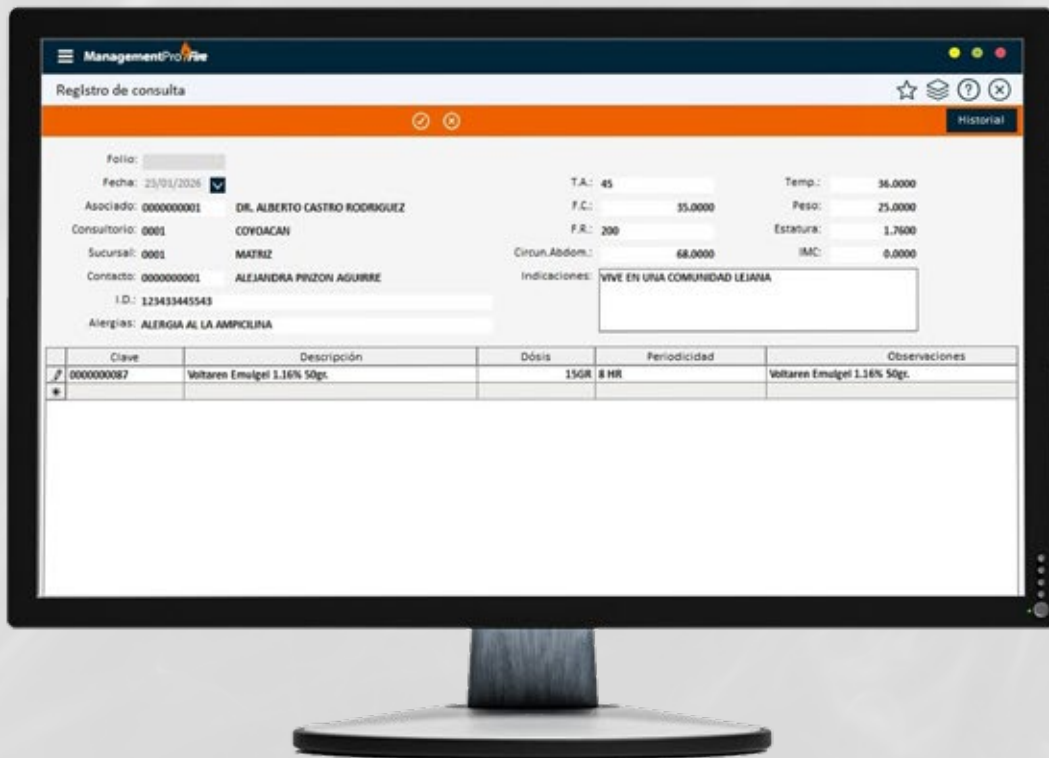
ManagementProFire

Registro de consulta

Historial

Folio:
Fecha: 25/01/2026
Asociado: 0000000001 DR. ALBERTO CASTRO RODRIGUEZ
Consultorio: 0001 COYOACAN
Sucursal: 0001 MATRIZ
Contacto: 0000000001 ALEJANDRA PINZON AGUIRRE
I.D.: 123433445543
Alergias: ALERGIA AL LA AMPICILINA

T.A.: 45
F.C.: 35.0000
F.R.: 200
Circun.Abdom.: 68.0000
Indicaciones: VIVE EN UNA COMUNIDAD LEJANA

Temp.: 36.0000
Peso: 25.0000
Estatura: 1.7600
IMC: 0.0000

| Clave | Descripción | Dósis | Periodicidad | Observaciones |
|---|---|---|---|---|
| 0000000087 | Voltaren Emulgel 1.16% 50gr. | 15GR | 8 HR | Voltaren Emulgel 1.16% 50gr. |
| | | | | |